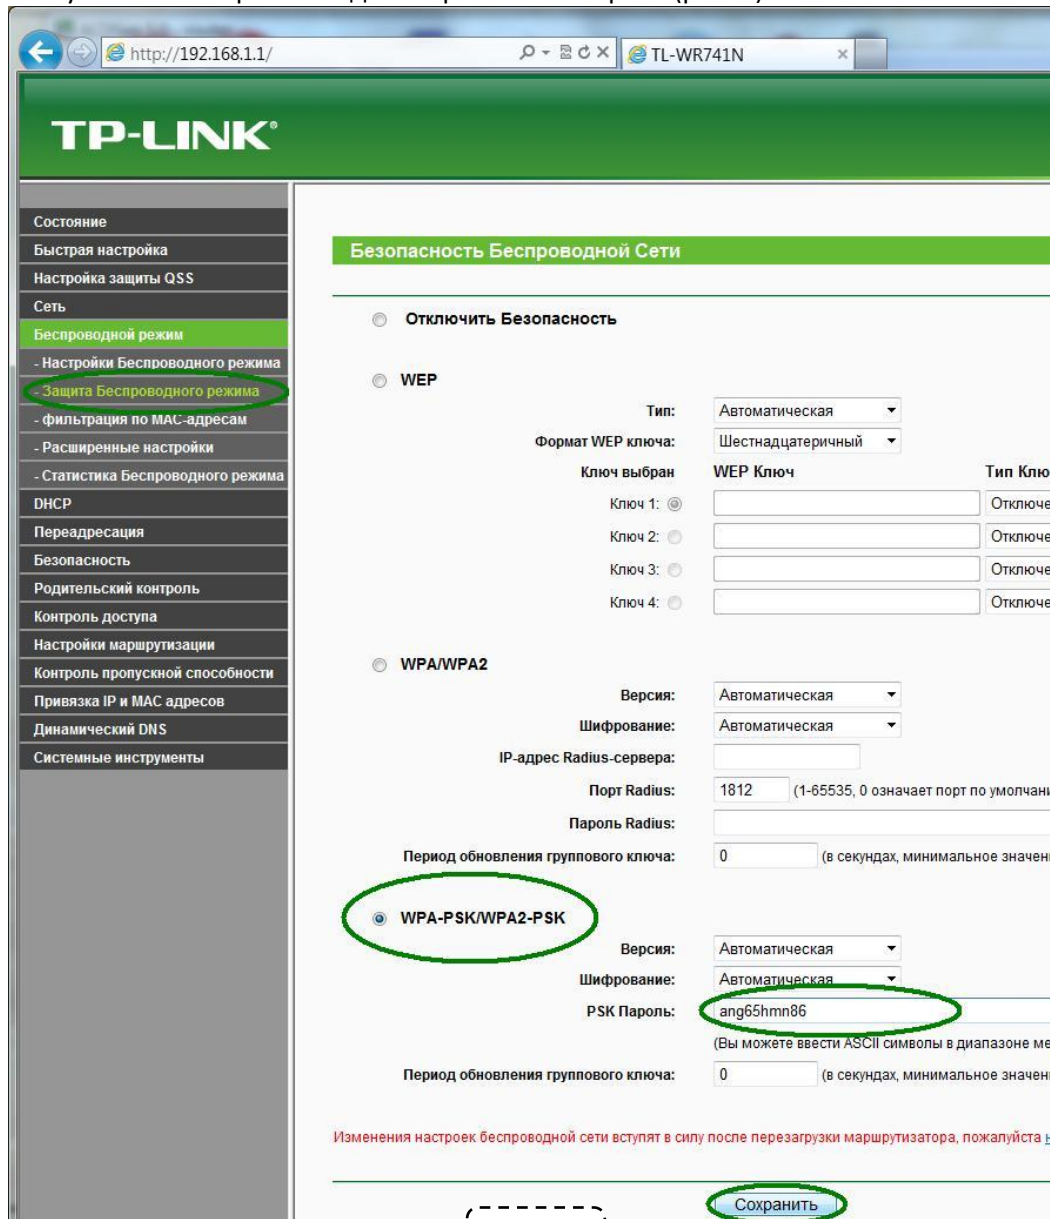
http://192.168.1.1/

TL-WR741N

TP-LINK

Состояние
Быстрая настройка
Настройка защиты QSS
Сеть
Беспроводной режим
- Настройки Беспроводного режима
- Защита Беспроводного режима
- фильтрация по MAC-адресам
- Расширенные настройки
- Статистика Беспроводного режима
DHCP
Переадресация
Безопасность
Родительский контроль
Контроль доступа
Настройки маршрутизации
Контроль пропускной способности
Привязка IP и MAC адресов
Динамический DNS
Системные инструменты

Безопасность Беспроводной Сети

Отключить Безопасность

WEP

Тип: Автоматическая
Формат WEP ключа: Шестнадцатеричный

| Ключ выбран | WEP Ключ | Тип Клю |
|---|---|---|
| Ключ 1: | | Отключе |
| Ключ 2: | | Отключе |
| Ключ 3: | | Отключе |
| Ключ 4: | | Отключе |

WPA/WPA2

Версия: Автоматическая
Шифрование: Автоматическая
IP-адрес Radius-сервера:
Порт Radius: 1812 (1-65535, 0 означает порт по умолчани
Пароль Radius:
Период обновления группового ключа: 0 (в секундах, минимальное значен

WPA-PSK/WPA2-PSK

Версия: Автоматическая
Шифрование: Автоматическая
PSK Пароль: ang65hmn86
(Вы можете ввести ASCII символы в диапазоне ме
Период обновления группового ключа: 0 (в секундах, минимальное значен

Изменения настроек беспроводной сети вступят в силу после перезагрузки маршрутизатора, пожалуйста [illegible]

Сохранить